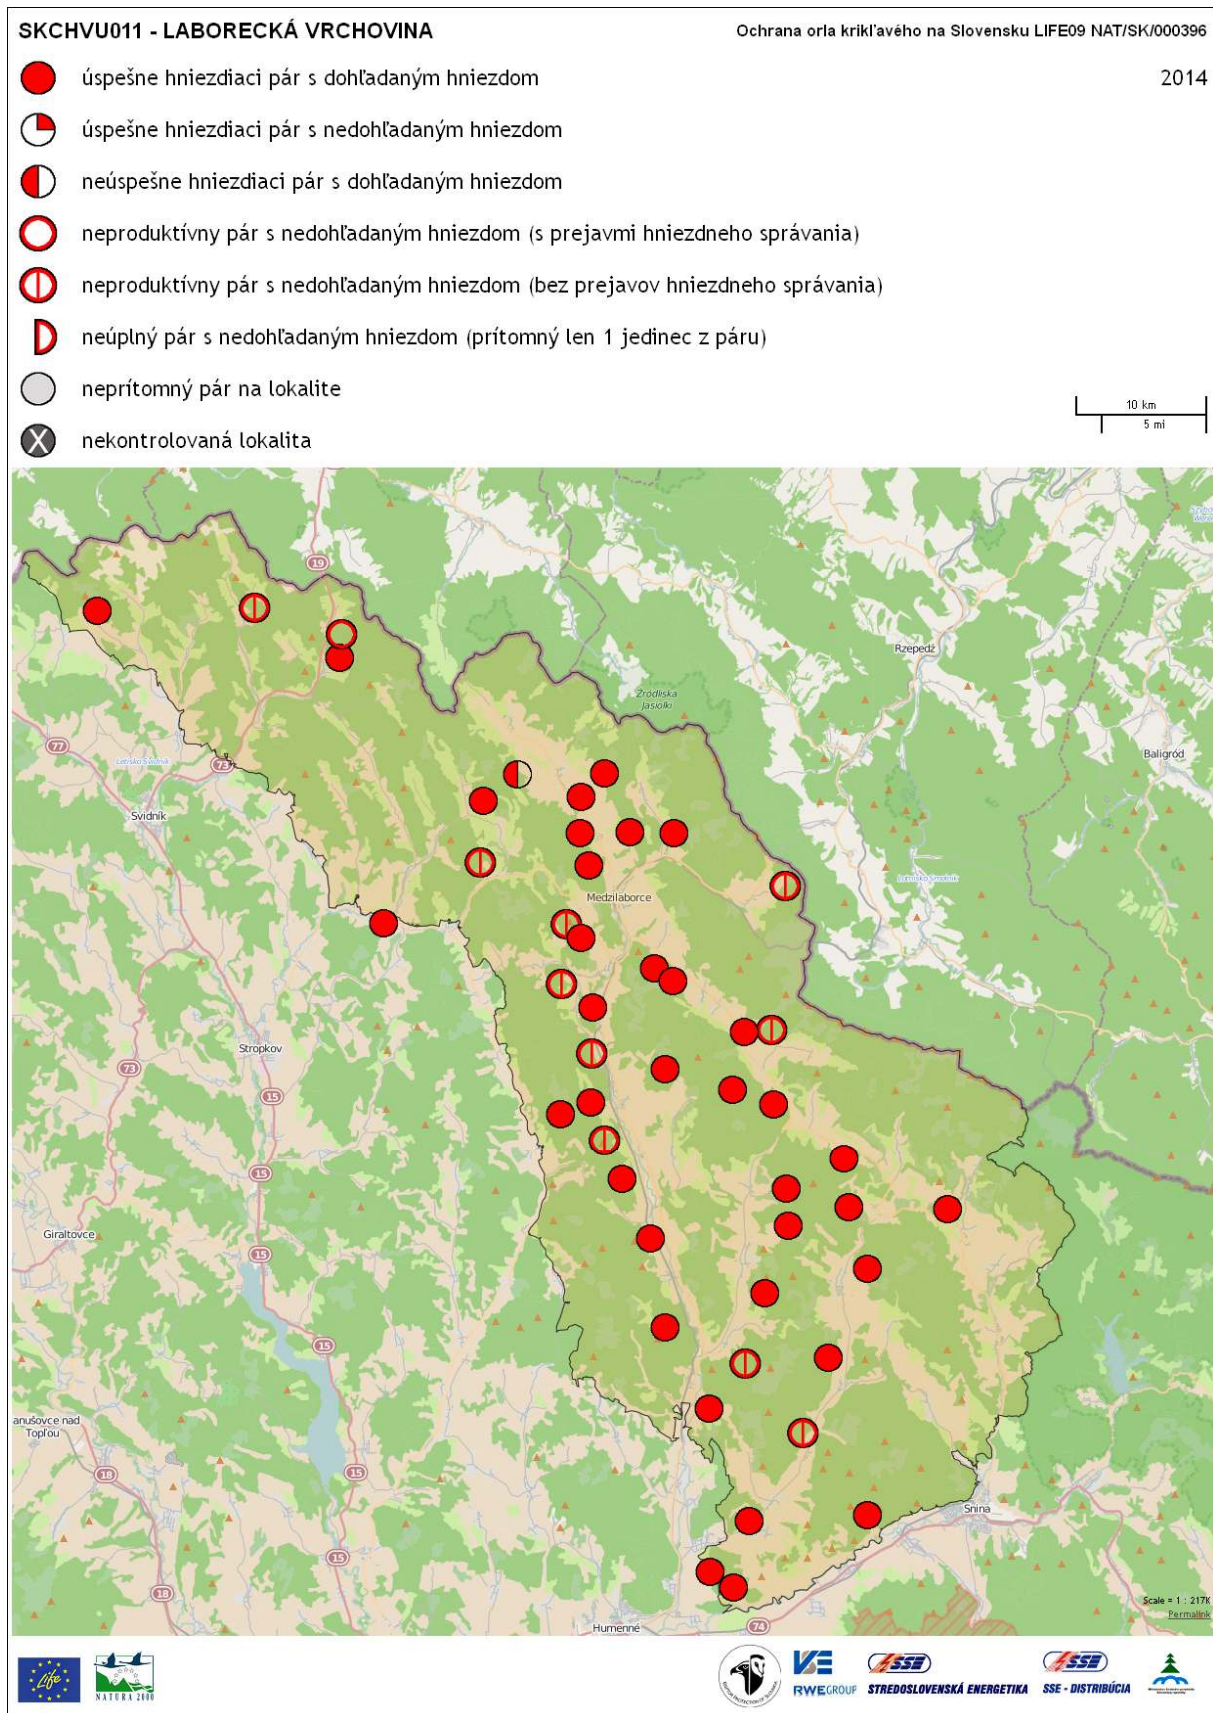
SKCHVU011 - LABORECKÁ VRCHOVINA

Ochrana orla krikľavého na Slovensku LIFE09 NAT/SK/000396

2014

úspešne hniezdiaci pár s dohľadaným hniezdom

úspešne hniezdiaci pár s nedohľadaným hniezdom

neúspešne hniezdiaci pár s dohľadaným hniezdom

neproduktívny pár s nedohľadaným hniezdom (s prejavmi hniezdneho správania)

neproduktívny pár s nedohľadaným hniezdom (bez prejavov hniezdneho správania)

neúplný pár s nedohľadaným hniezdom (prítomný len 1 jedinec z páru)

neprítomný pár na lokalite

nekontrolovaná lokalita

10 km
5 mi

19
Rzepedź
Źródliska Jasiołki
77
73
Baligród
Svidník
Medzilaborce
Stropkov
73
15
15
15
Giraltovce
15
anušovce nad Topľou
18
15
15
18
Snina
Humenné
74
Scale = 1 : 217K
Permalink

Life
NATURA 2000
RWE GROUP
SSE
STREDOSLOVENSKÁ ENERGETIKA
SSE
SSE - DISTRIBÚCIA